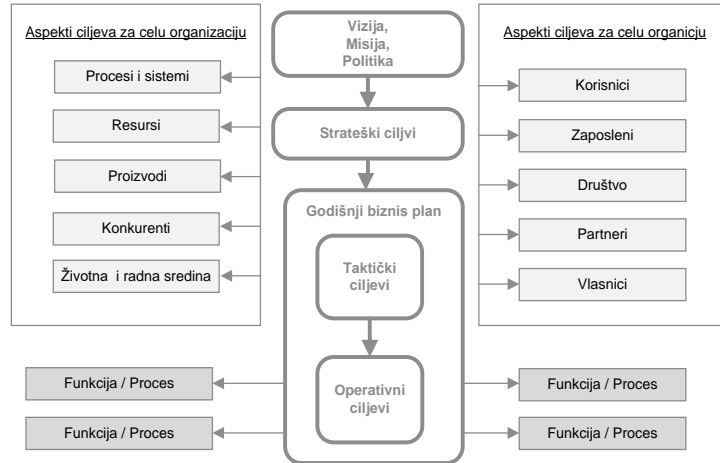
Aspekti ciljeva za celu organizaciju

Procesi i sistemi

Resursi

Proizvodi

Konkurenti

Životna i radna sredina

Vizija, Misija, Politika

Strateški ciljvi

Godišnji biznis plan

Taktički ciljevi

Operativni ciljevi

Aspekti ciljeva za celu organicju

Korisnici

Zaposleni

Društvo

Partneri

Vlasnici

Funkcija / Proces

Funkcija / Proces

Funkcija / Proces

Funkcija / Proces